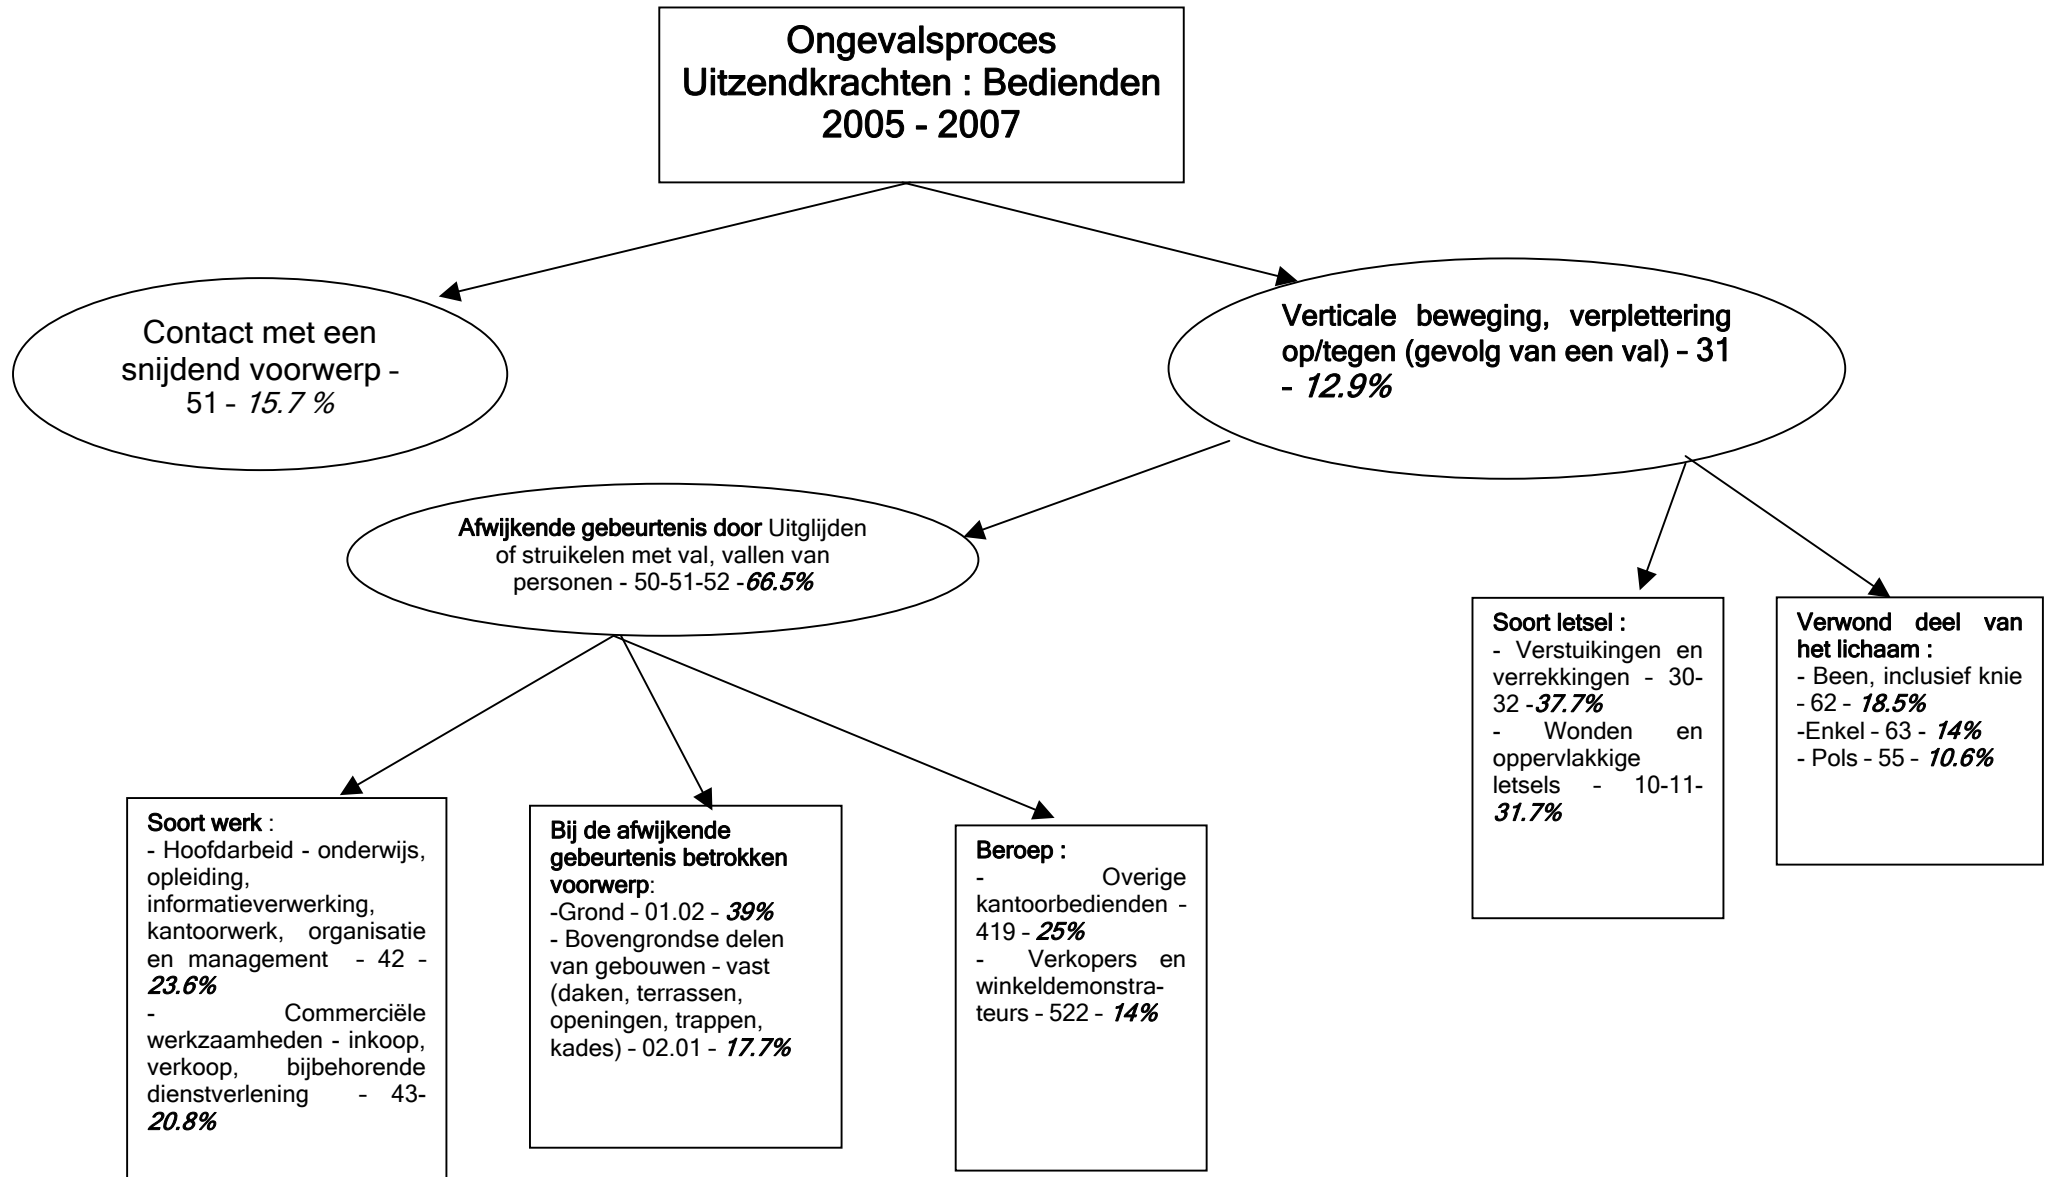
Ongevalsproces
Uitzendkrachten : Bedienden
2005 - 2007

Contact met een snijdend voorwerp - 51 - 15.7 %

Verticale beweging, verplettering op/tegen (gevolg van een val) – 31 - 12.9%

Afwijkende gebeurtenis door Uitglijden of struikelen met val, vallen van personen - 50-51-52 -66.5%

Soort letsel :
- Verstuikingen en verrekkingen - 30-32 -37.7%
- Wonden en oppervlakkige letsels - 10-11- 31.7%

Verwond deel van het lichaam :
- Been, inclusief knie - 62 - 18.5%
-Enkel - 63 - 14%
- Pols - 55 - 10.6%

Soort werk :
- Hoofdarbeid - onderwijs, opleiding, informatieverwerking, kantoorwerk, organisatie en management - 42 - 23.6%
- Commerciële werkzaamheden - inkoop, verkoop, bijbehorende dienstverlening - 43- 20.8%

Bij de afwijkende gebeurtenis betrokken voorwerp:
-Grond - 01.02 - 39%
- Bovengrondse delen van gebouwen - vast (daken, terrassen, openingen, trappen, kades) - 02.01 - 17.7%

Beroep :
- Overige kantoorbedienden - 419 - 25%
- Verkopers en winkeldemonstrateurs - 522 - 14%